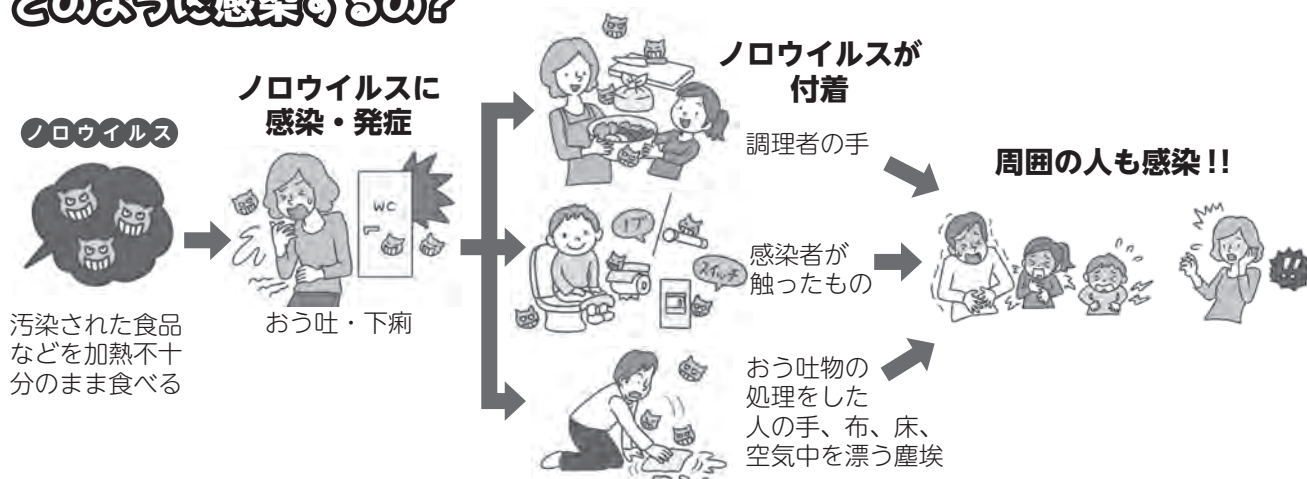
どのように感染するの?

ノロウイルス

汚染された食品などを加熱不十分のまま食べる

ノロウイルスに感染・発症

WC

おう吐・下痢

ノロウイルスが付着

調理者の手

ノブ

スイッチ

感染者が触ったもの

おう吐物の処理をした人の手、布、床、空気中を漂う塵埃

周囲の人も感染!!

!!